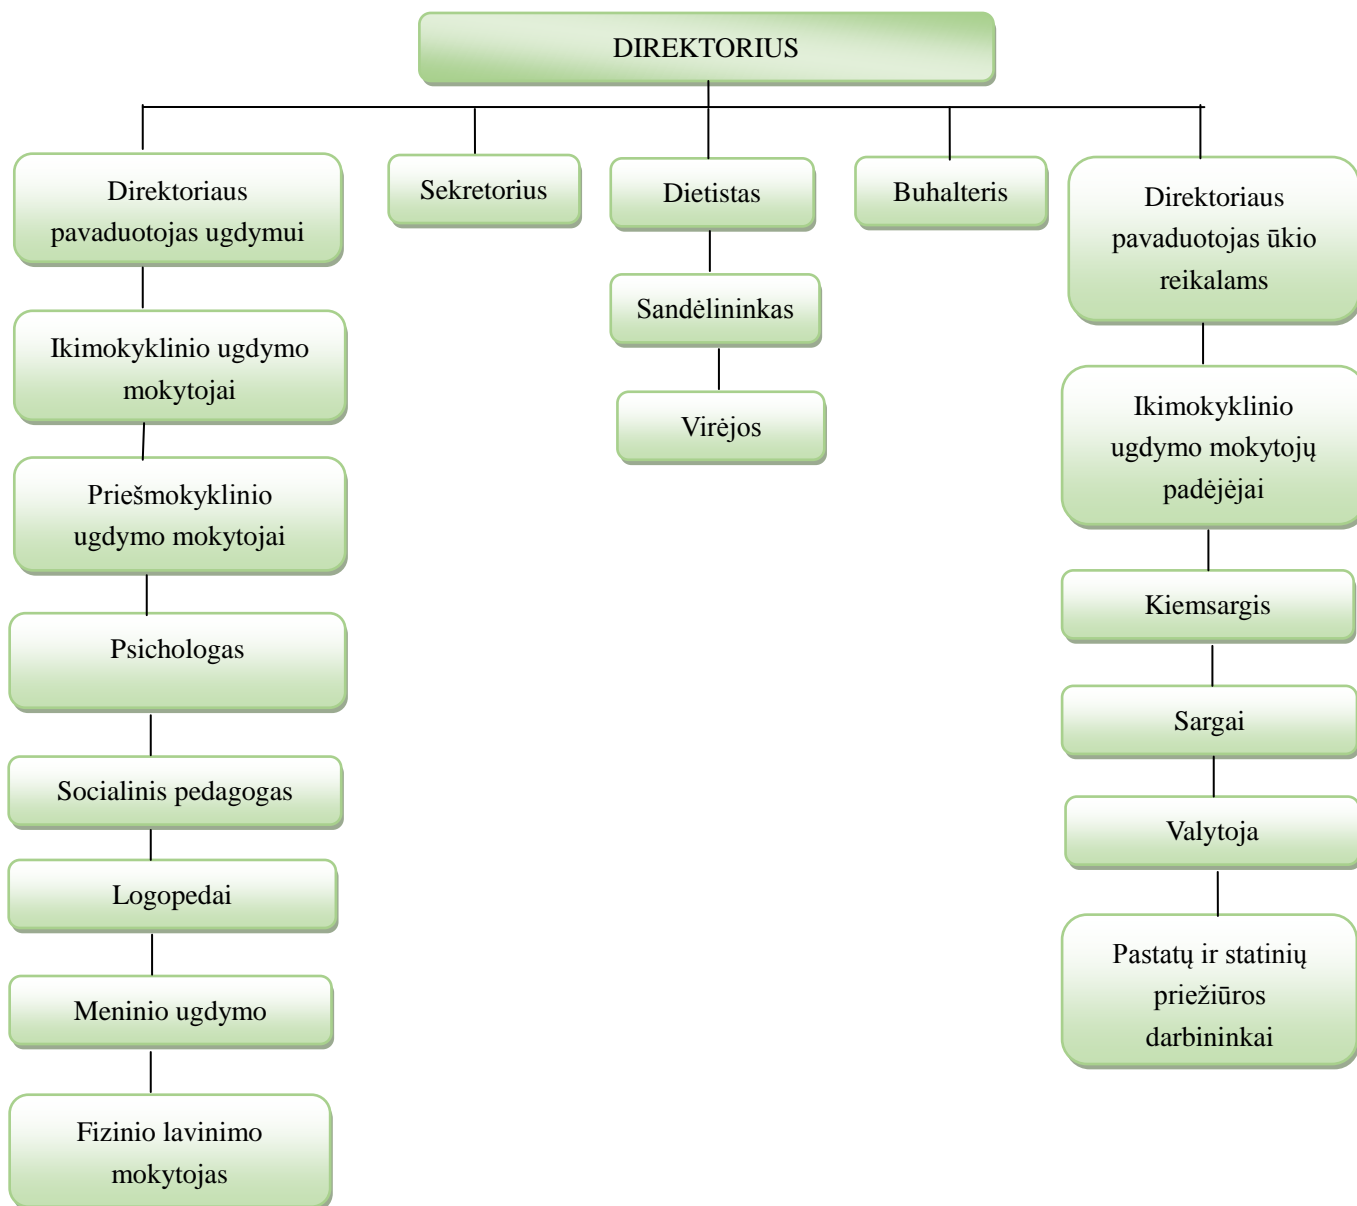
DIREKTORIUS

Direktoriaus pavaduotojas ugdymui

Ikimokyklinio ugdymo mokytojai

Priešmokyklinio ugdymo mokytojai

Psichologas

Socialinis pedagogas

Logopedai

Meninio ugdymo

Fizinio lavinimo mokytojas

Sekretorius

Dietistas

Sandėlininkas

Virėjos

Buhalteris

Direktoriaus pavaduotojas ūkio reikalams

Ikimokyklinio ugdymo mokytojų padėjėjai

Kiemsargis

Sargai

Valytoja

Pastatų ir statinių priežiūros darbininkai